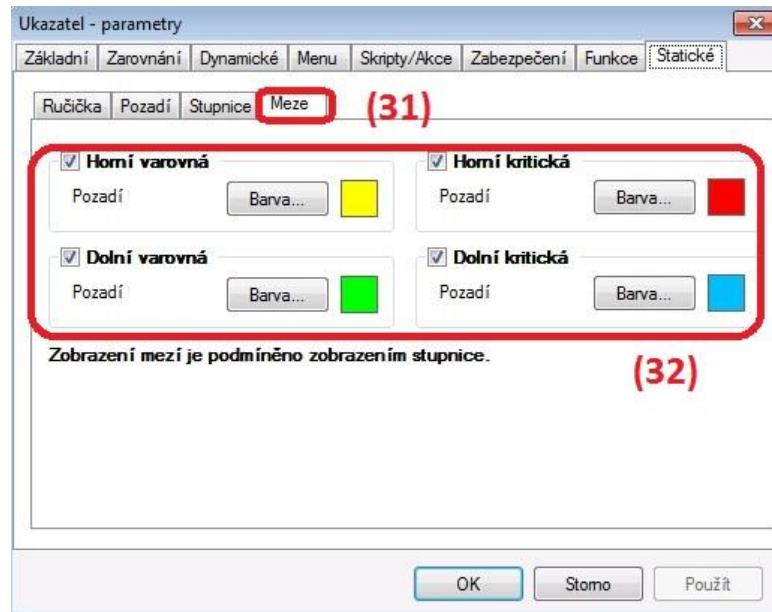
Ukazatel - parametry

Základní | Zarovnání | Dynamické | Menu | Skripty/Akce | Zabezpečení | Funkce | Statické

Ručička | Pozadí | Stupnice | Meze

(31)

Horní varovná
Pozadí Barva...

Horní kritická
Pozadí Barva...

Dolní varovná
Pozadí Barva...

Dolní kritická
Pozadí Barva...

Zobrazení mezí je podmíněno zobrazením stupnice.

(32)

OK Storno Použít